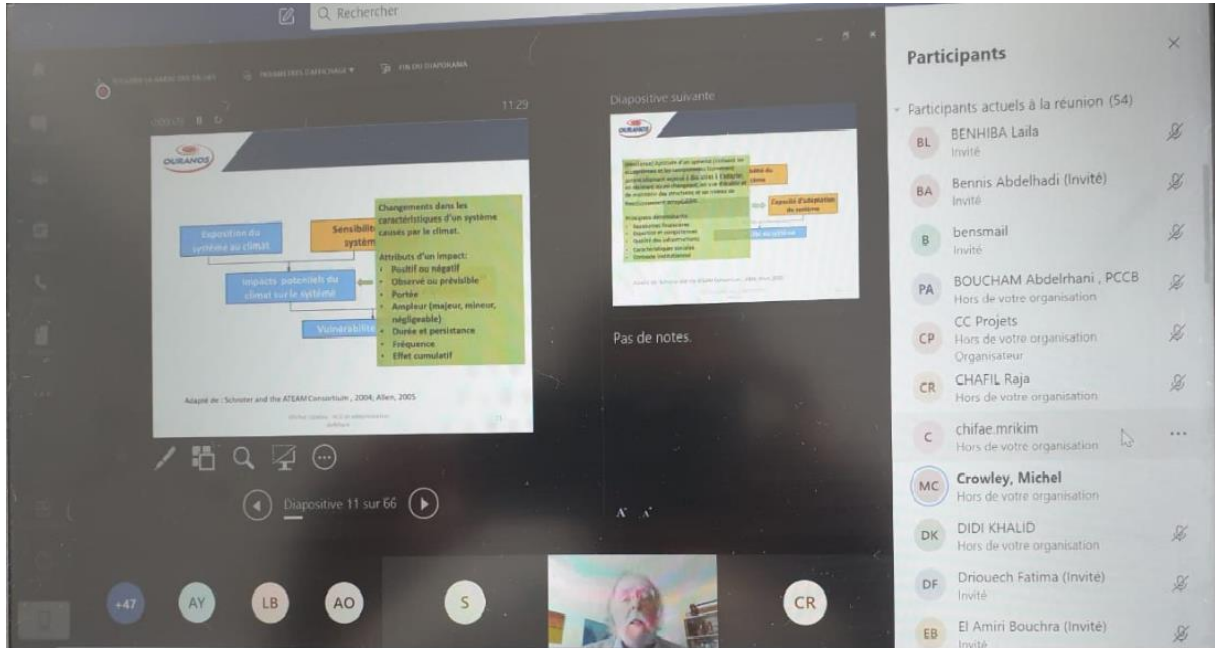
Q Rechercher

FIN DU DIAPORAMA

11:29

OURANOS

Exposition du système au climat

Sensibilité système

Impacts potentiels du climat sur le système

Vulnérabilité

Changements dans les caractéristiques d'un système causés par le climat.

Attributs d'un impact:
• Positif ou négatif
• Observé ou prévisible
• Portée
• Ampleur (majeur, mineur, négligeable)
• Durée et persistance
• Fréquence
• Effet cumulatif

Adapté de : Schroter and the ATEAM Consortium , 2004; Allen, 2005

Diapositive 11 sur 66

Diapositive suivante

OURANOS

Capacité d'adaptation du système

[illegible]

Pas de notes.

Participants

Participants actuels à la réunion (54)

BL BENHIBA Laila
Invité

BA Bennis Abdelhadi (Invité)
Invité

B bensmail
Invité

PA BOUCHAM Abdelrhani , PCCB
Hors de votre organisation

CP CC Projets
Hors de votre organisation
Organisateur

CR CHAFIL Raja
Hors de votre organisation

C chifae.mrikim
Hors de votre organisation

MC Crowley, Michel
Hors de votre organisation

DK DIDI KHALID
Hors de votre organisation

DF Driouech Fatima (Invité)
Invité

EB El Amiri Bouchra (Invité)
Invité

+47 AY LB AO S CR